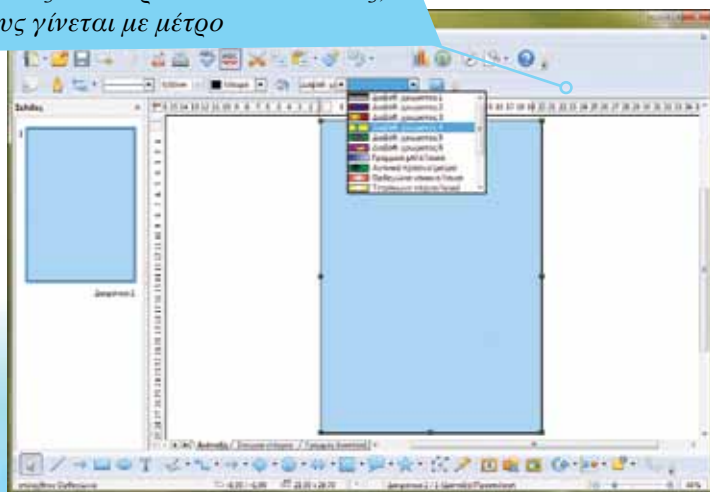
υς γίνεται με μέτρο

Σελίδες

1

Διαφάνεια 1

Διαβαθ. χρωματος 1
Διαβαθ. χρωματος 2
Διαβαθ. χρωματος 3
Διαβαθ. χρωματος 4
Διαβαθ. χρωματος 5
Διαβαθ. χρωματος 6
Γραμμικό μπλε/λευκό
Αξονικό κόκκινο/μαύρο
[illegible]
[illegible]

Διάταξη / Σημειώσεις / Γραμμή διανομής

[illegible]